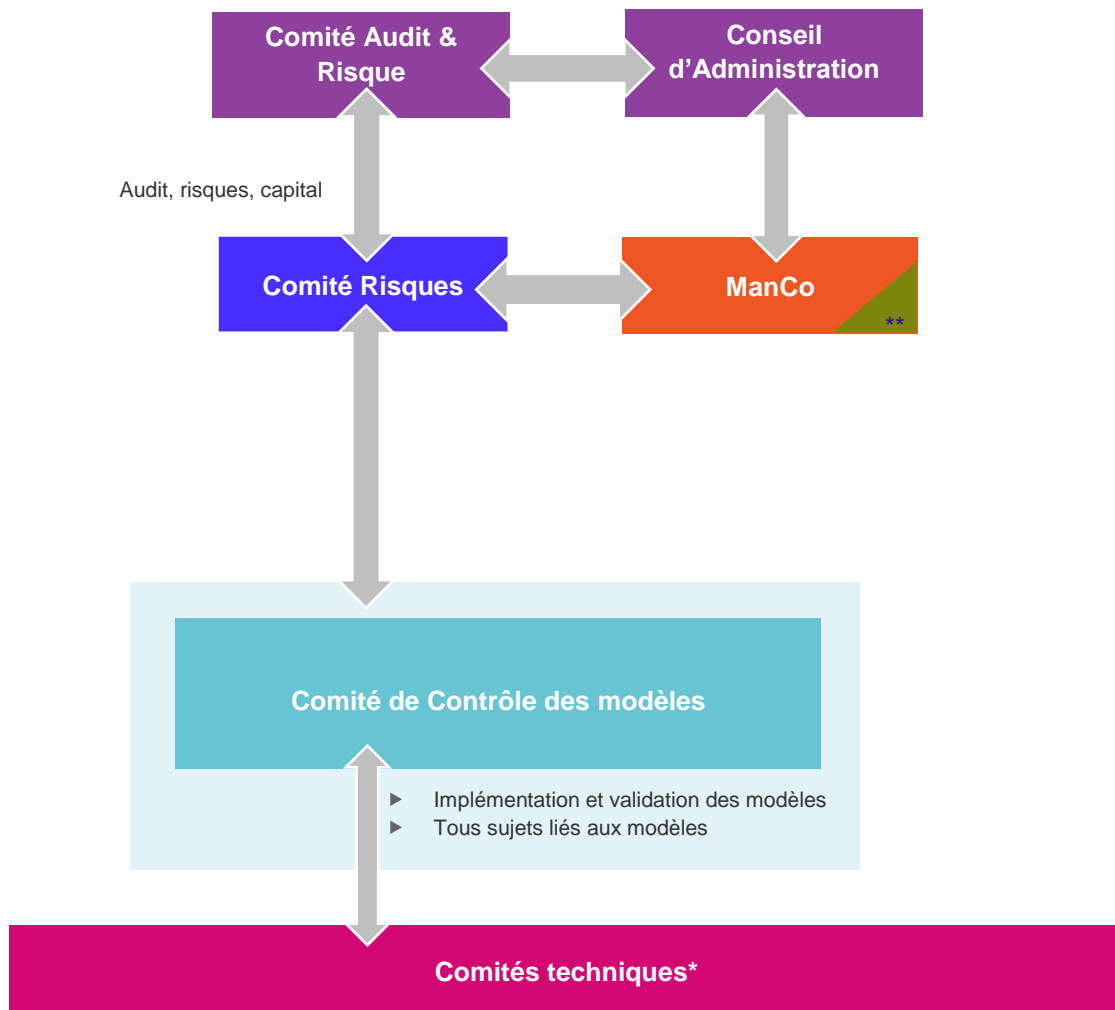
Comité Audit & Risque

Conseil d'Administration

Audit, risques, capital

Comité Risques

ManCo

**

Comité de Contrôle des modèles

▶ Implémentation et validation des modèles
▶ Tous sujets liés aux modèles

Comités techniques*